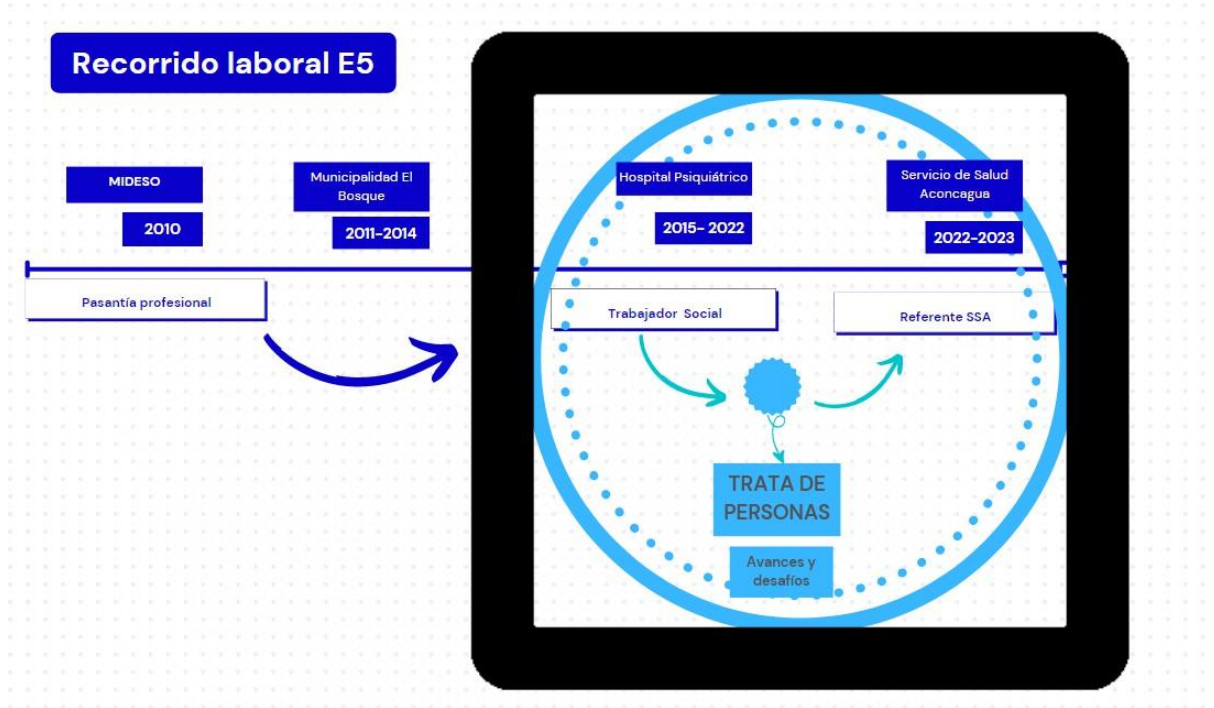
Recorrido laboral E5

MIDESO

2010

Municipalidad El Bosque

2011-2014

Hospital Psiquiátrico

2015- 2022

Servicio de Salud Aconcagua

2022-2023

Pasantía profesional

Trabajador Social

Referente SSA

TRATA DE PERSONAS

Avances y desafíos